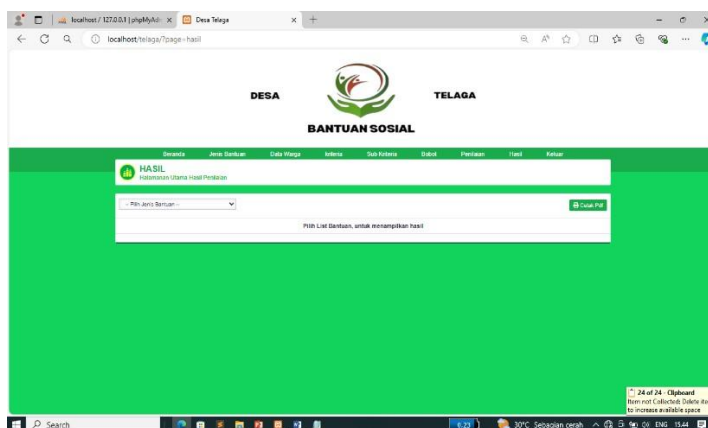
localhost / 127.0.0.1 | phpMyAdr ×
Desa Telaga ×
localhost/telaga/?page=hasil

DESA
TELAGA
BANTUAN SOSIAL

Beranda
Jenis Bantuan
Data Warga
Kriteria
Sub Kriteria
Bobot
Penilaian
Hasil
Keluar

HASIL
Halamanan Utama Hasil Penilaian

-- Pilih Jenis Bantuan --
Cetak Pdf

Pilih List Bantuan, untuk menampilkan hasil

24 of 24 - Clipboard
Item not Collected: Delete ite to increase available space

Search
30°C Sebagian cerah
ENG
15:44